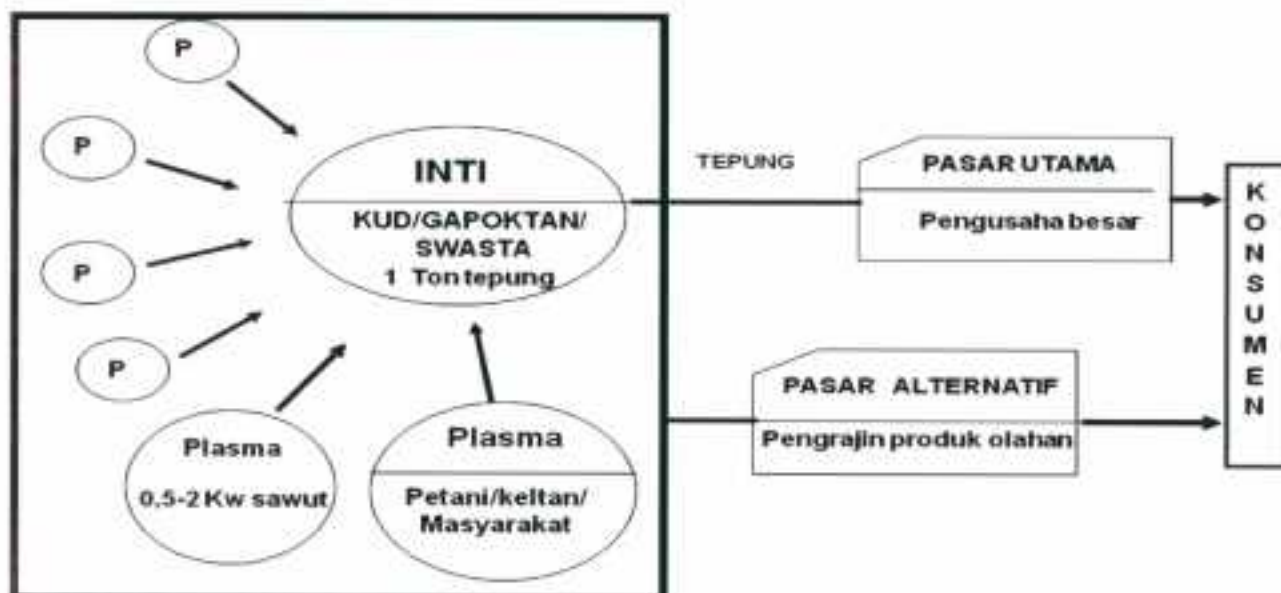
P

P

P

P

INTI

KUD/GAPOKTAN/ SWASTA
1 Ton tepung

Plasma
0,5-2 Kw sawut

Plasma
Petani/keltan/ Masyarakat

TEPUNG

PASAR UTAMA
Pengusaha besar

PASAR ALTERNATIF
Pengrajin produk olahan

K
O
N
S
U
M
E
N